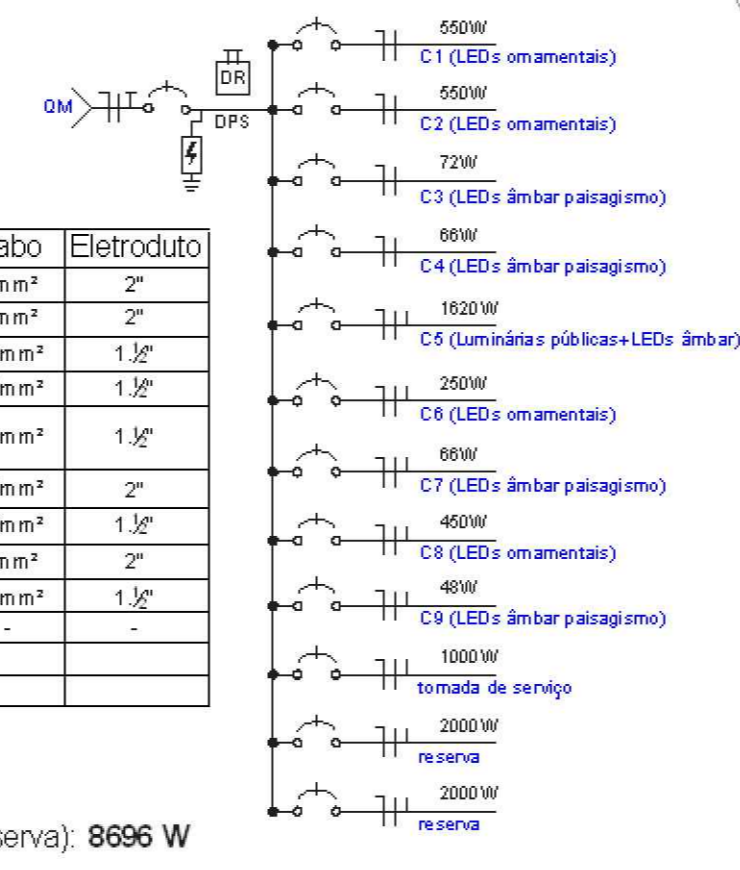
QM

DR

DPS

| abo | Eletroduto |
|---|---|
| mm² | 2" |
| mm² | 2" |
| mm² | 1.½" |
| mm² | 1.½" |
| mm² | 1.½" |
| mm² | 2" |
| mm² | 1.½" |
| mm² | 2" |
| mm² | 1.½" |
| - | - |
| | |
| | |

serva): 8696 W

550W
C1 (LEDs omamentais)

550W
C2 (LEDs omamentais)

72W
C3 (LEDs âmbar paisagismo)

66W
C4 (LEDs âmbar paisagismo)

1620W
C5 (Luminárias públicas+LEDs âmbar)

250W
C6 (LEDs omamentais)

66W
C7 (LEDs âmbar paisagismo)

450W
C8 (LEDs omamentais)

48W
C9 (LEDs âmbar paisagismo)

1000W
tomada de serviço

2000W
reserva

2000W
reserva